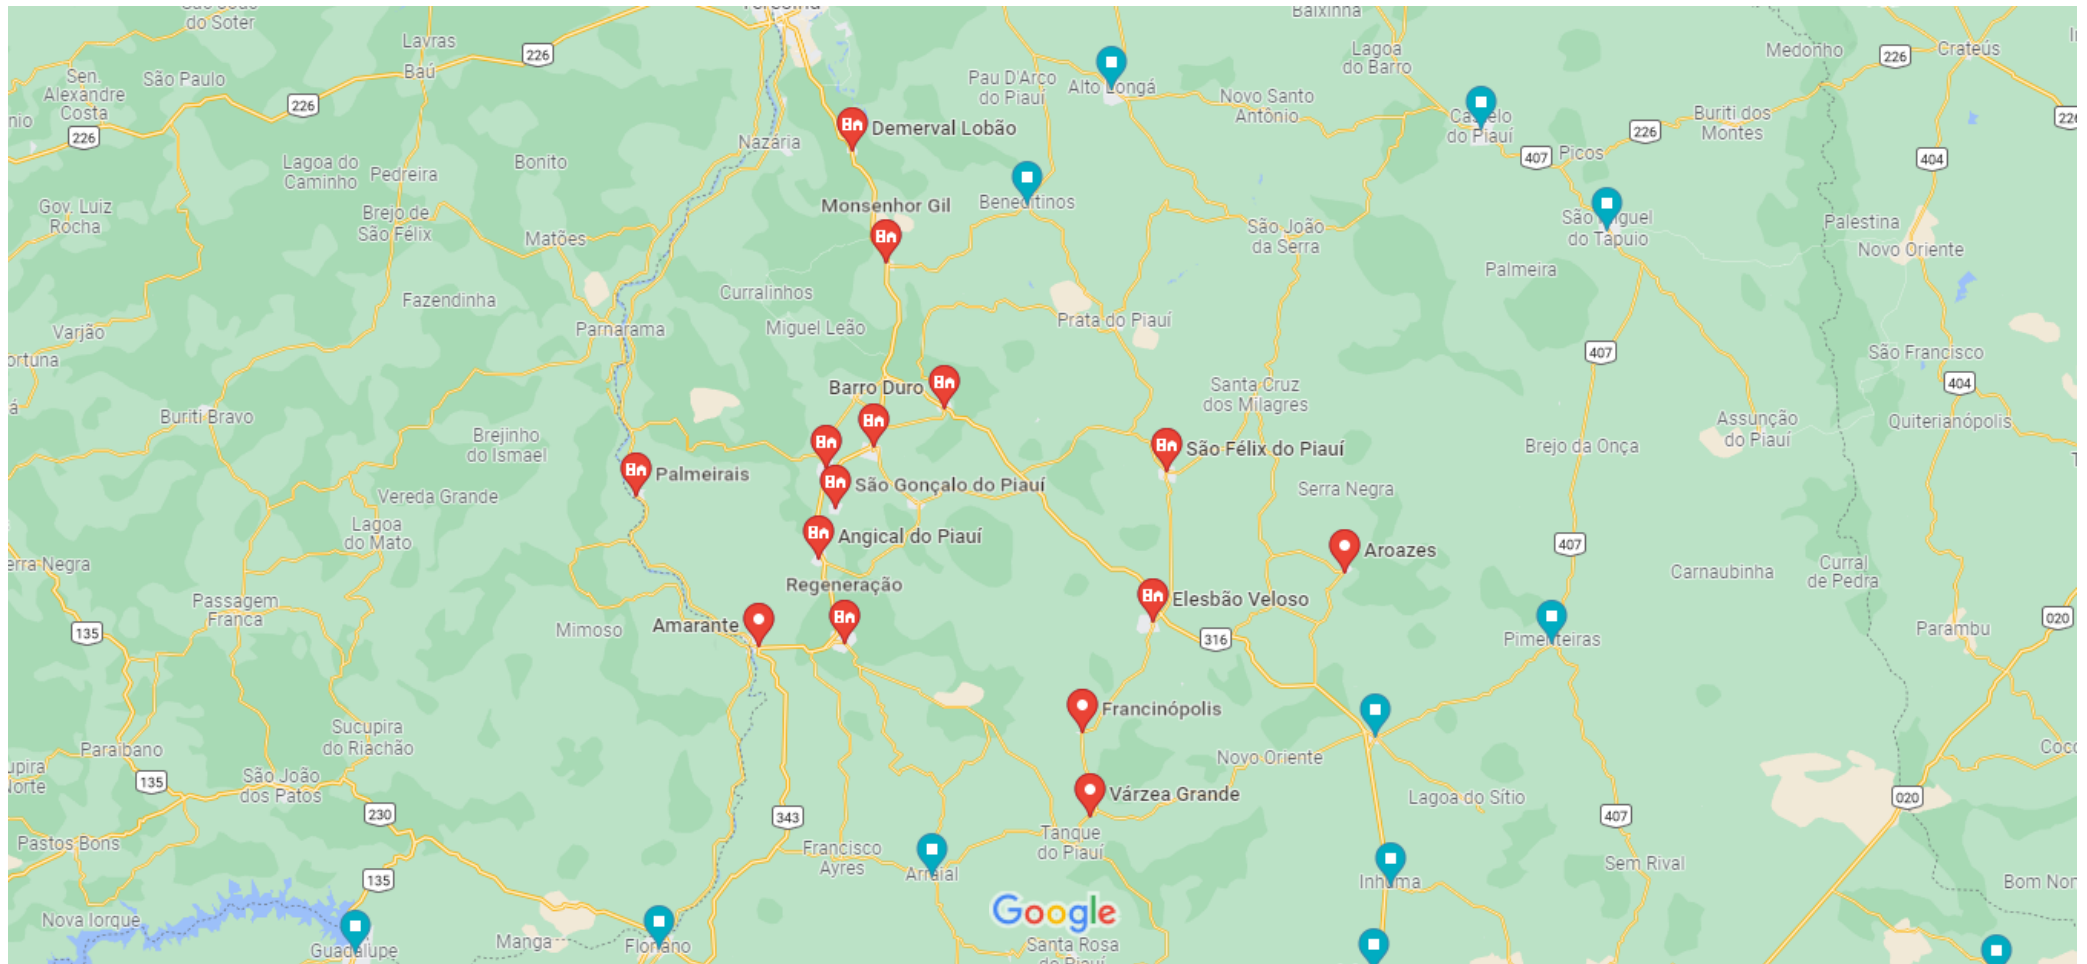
do Soter
Lavras
Sen. Alexandre Costa
São Paulo
Baú
226
226
226
Lagoa do Caminho
Pedreira
Bonito
Nazária
Demerval Lobão
Pau D'Arco do Piauí
Alto Longá
Lagoa do Barro
Novo Santo Antônio
Castelo do Piauí
Medonho
226
Crateús
Buriti dos Montes
226
Picos
407
404
Gov. Luiz Rocha
Brejo de São Félix
Matões
Monsenhor Gil
Beneditinos
São João da Serra
São Miguel do Tapuio
Palestina
Novo Oriente
Palmeira
Fazendinha
Curralinhos
Parnarama
Miguel Leão
Prata do Piauí
Varjão
407
São Francisco
404
Quiterianópolis
Barro Duro
Santa Cruz dos Milagres
Buriti Bravo
Brejinho do Ismael
Palmeirais
São Félix do Piauí
Assunção do Piauí
Brejo da Onça
São Gonçalo do Piauí
Serra Negra
Vereda Grande
Lagoa do Mato
Angical do Piauí
Aroazes
407
Carnaubinha
Curral de Pedra
Regeneração
Passagem Franca
Elesbão Veloso
135
Mimoso
Amarante
316
Pimenteiras
Parambu
020
Francinópolis
Sucupira do Riachão
Paraibano
Novo Oriente
135
São João dos Patos
Várzea Grande
Lagoa do Sítio
020
230
343
Tanque do Piauí
407
Pastos Bons
Francisco Ayres
Arraial
Inhuma
Sem Rival
Bom Nor
135
Google
Nova Iorque
Manga
Floriano
Santa Rosa do Piauí
Guadalupe